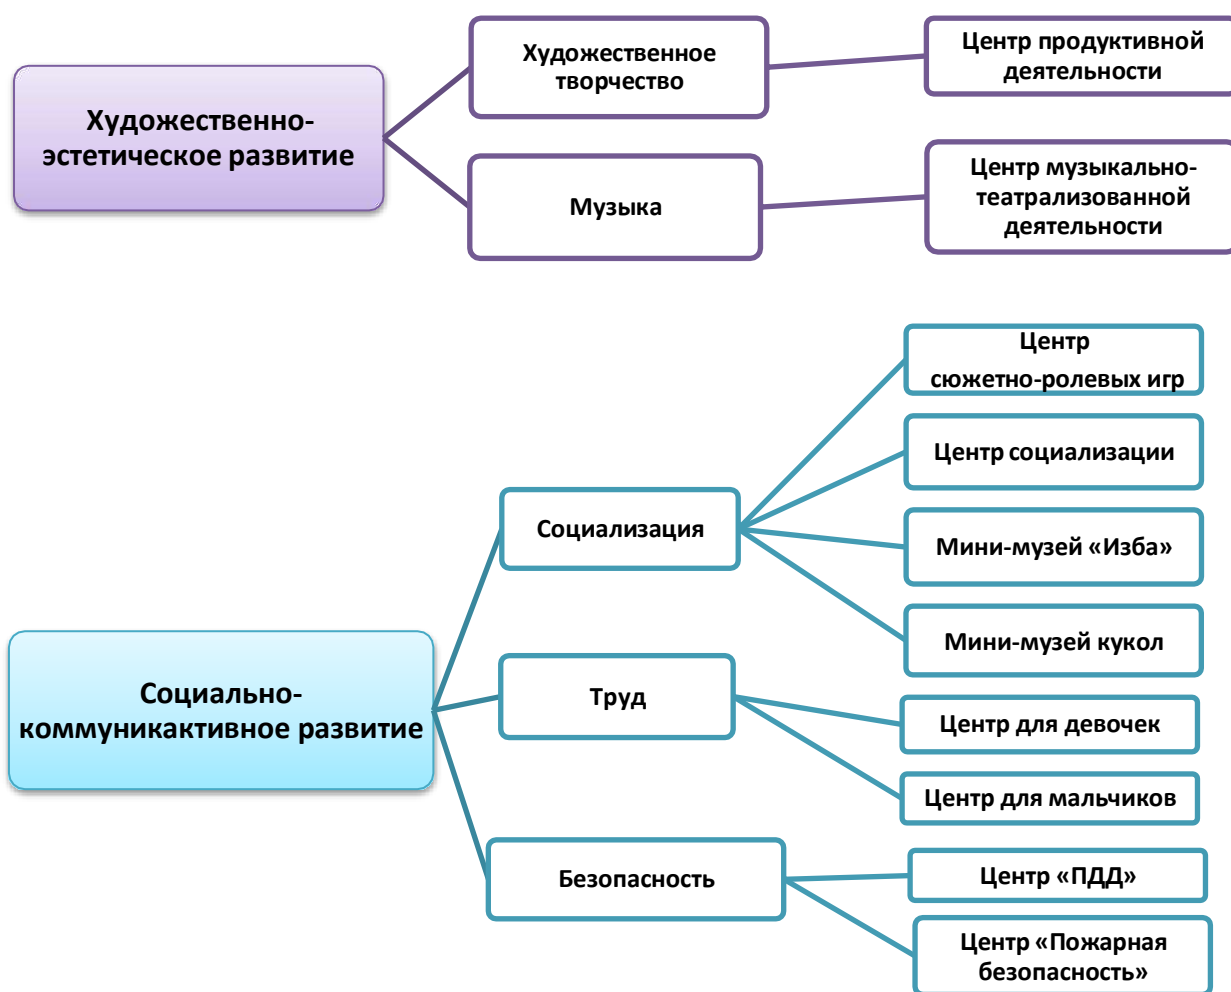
Художественно-эстетическое развитие

Художественное творчество

Центр продуктивной деятельности

Музыка

Центр музыкально-театрализованной деятельности

Социально-коммуникактивное развитие

Социализация

Центр сюжетно-ролевых игр

Центр социализации

Мини-музей «Изба»

Мини-музей кукол

Труд

Центр для девочек

Центр для мальчиков

Безопасность

Центр «ПДД»

Центр «Пожарная безопасность»